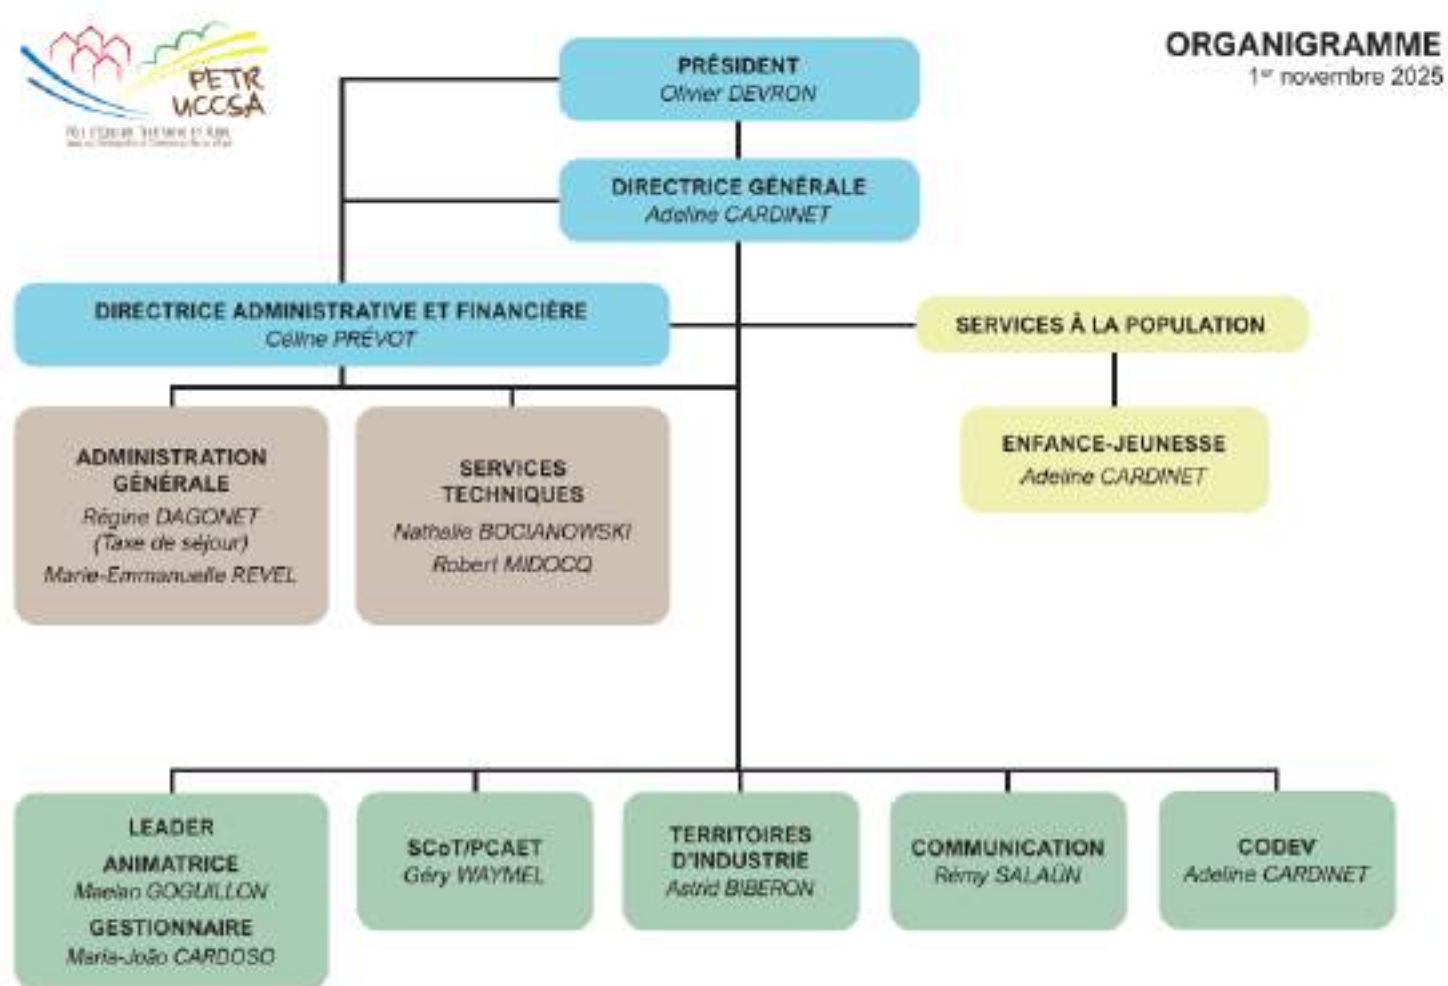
PETR UCCSA

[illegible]

ORGANIGRAMME
1er novembre 2025

PRÉSIDENT
Olivier DEVRON

DIRECTRICE GÉNÉRALE
Adeline CARDINET

DIRECTRICE ADMINISTRATIVE ET FINANCIÈRE
Céline PRÉVOT

SERVICES À LA POPULATION

ENFANCE-JEUNESSE
Adeline CARDINET

ADMINISTRATION GÉNÉRALE
Régine DAGONET
(Taxe de séjour)
Marie-Emmanuelle REVEL

SERVICES TECHNIQUES
Nathalie BOCIANOWSKI
Robert MIDOCQ

LEADER
ANIMATRICE
Maelan GOGUILLON
GESTIONNAIRE
Maria-João CARDOSO

SCoT/PCAET
Géry WAYMEL

TERRITOIRES D'INDUSTRIE
Astrid BIBERON

COMMUNICATION
Rémy SALAÜN

CODEV
Adeline CARDINET